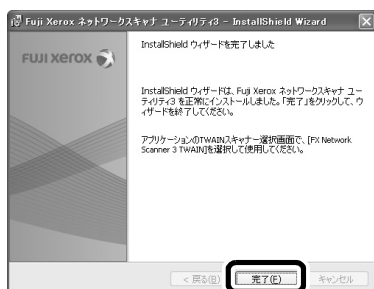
Fuji Xerox ネットワークスキャナ ユーティリティ3 - InstallShield Wizard

FUJI XEROX

InstallShield ウィザードを完了しました

InstallShield ウィザードは、Fuji Xerox ネットワークスキャナ ユーティリティ3 を正常にインストールしました。「完了」をクリックして、ウィザードを終了してください。

アプリケーションのTWAINスキャナー選択画面で、[FX Network Scanner 3 TWAIN]を選択して使用してください。

< 戻る(B)

完了(F)

キャンセル